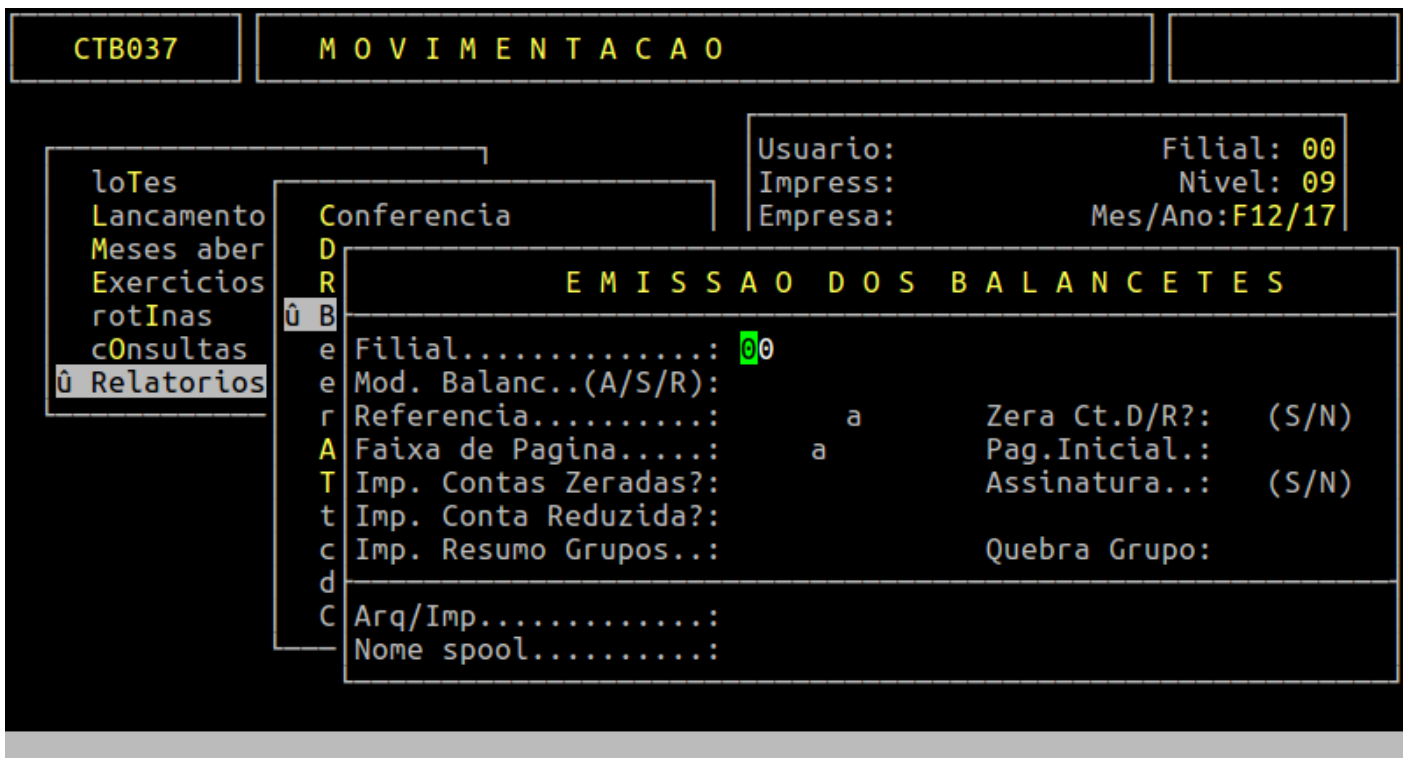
CTB037

M O V I M E N T A C A O

Usuario: Filial: 00
Impress: Nivel: 09
Empresa: Mes/Ano:F12/17

loTes
Lancamento
Meses aber
Exercicios
rotInas
cOnsultas
û Relatorios

Conferencia
D
R
û B
e
e
r
A
T
t
c
d
C

E M I S S A O D O S B A L A N C E T E S

Filial..............: 00
Mod. Balanc..(A/S/R):
Referencia..........: a Zera Ct.D/R?: (S/N)
Faixa de Pagina.....: a Pag.Inicial.:
Imp. Contas Zeradas?: Assinatura..: (S/N)
Imp. Conta Reduzida?:
Imp. Resumo Grupos..: Quebra Grupo:

Arq/Imp.............:
Nome spool..........: